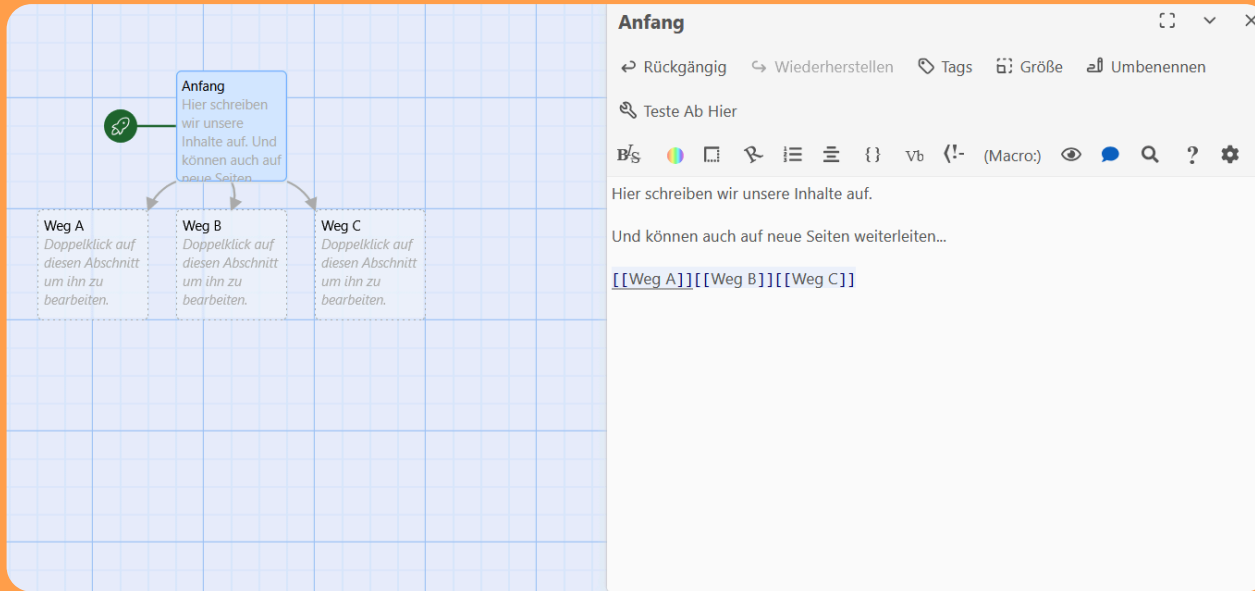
Anfang
Hier schreiben wir unsere Inhalte auf. Und können auch auf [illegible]

Weg A
Doppelklick auf diesen Abschnitt um ihn zu bearbeiten.

Weg B
Doppelklick auf diesen Abschnitt um ihn zu bearbeiten.

Weg C
Doppelklick auf diesen Abschnitt um ihn zu bearbeiten.

Anfang

Rückgängig Wiederherstellen Tags Größe Umbenennen

Teste Ab Hier

B/S {} Vb (Macro:) ?

Hier schreiben wir unsere Inhalte auf.

Und können auch auf neue Seiten weiterleiten...

[[Weg A]][[Weg B]][[Weg C]]